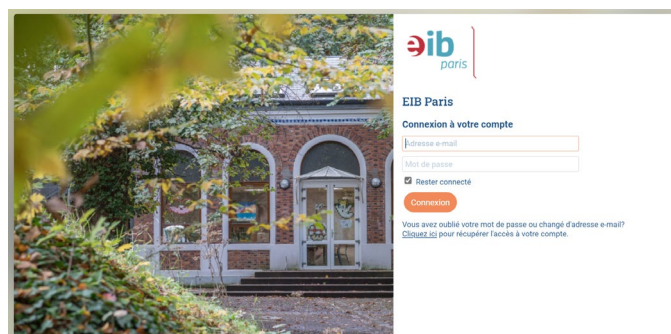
eib paris

EIB Paris

Connexion à votre compte

Adresse e-mail

Mot de passe

Rester connecté

Connexion

Vous avez oublié votre mot de passe ou changé d'adresse e-mail? Cliquez ici pour récupérer l'accès à votre compte.